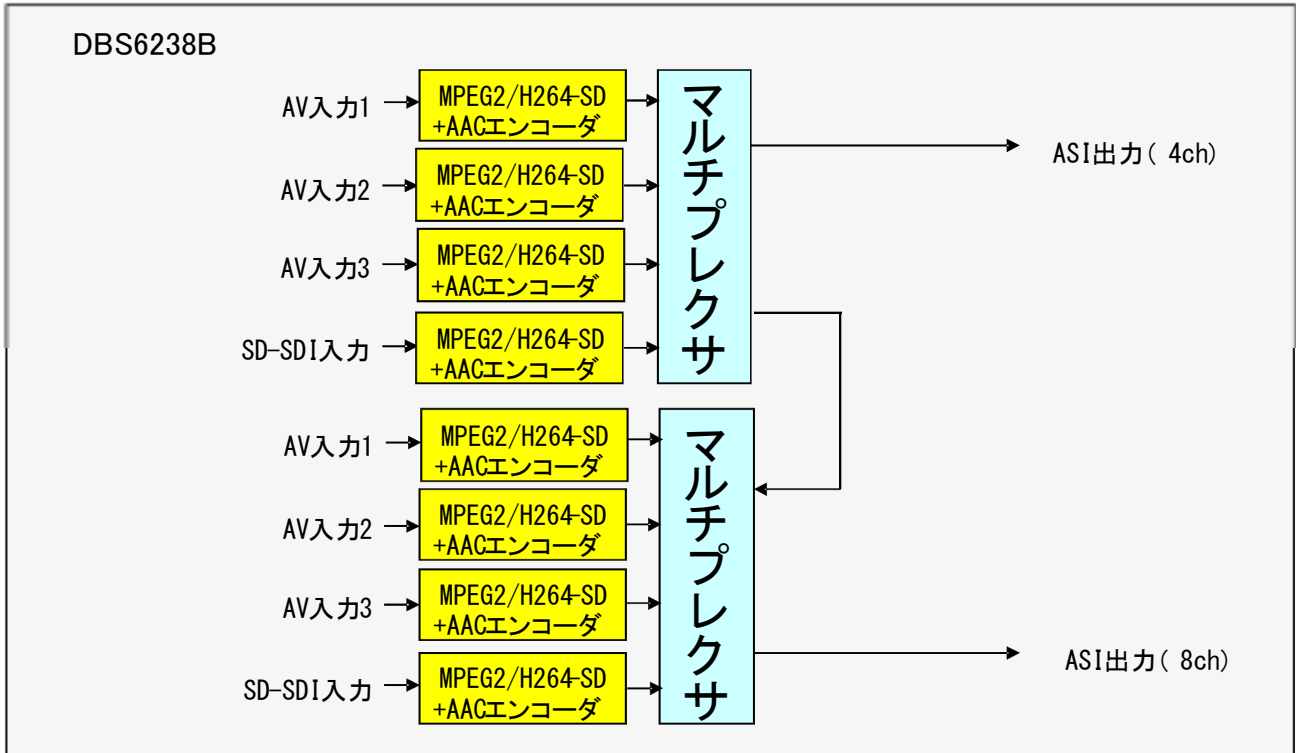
DBS6238B

AV入力1
MPEG2/H264-SD +AACエンコーダ

AV入力2
MPEG2/H264-SD +AACエンコーダ

AV入力3
MPEG2/H264-SD +AACエンコーダ

SD-SDI入力
MPEG2/H264-SD +AACエンコーダ

マルチプレクサ

ASI出力( 4ch)

AV入力1
MPEG2/H264-SD +AACエンコーダ

AV入力2
MPEG2/H264-SD +AACエンコーダ

AV入力3
MPEG2/H264-SD +AACエンコーダ

SD-SDI入力
MPEG2/H264-SD +AACエンコーダ

マルチプレクサ

ASI出力( 8ch)